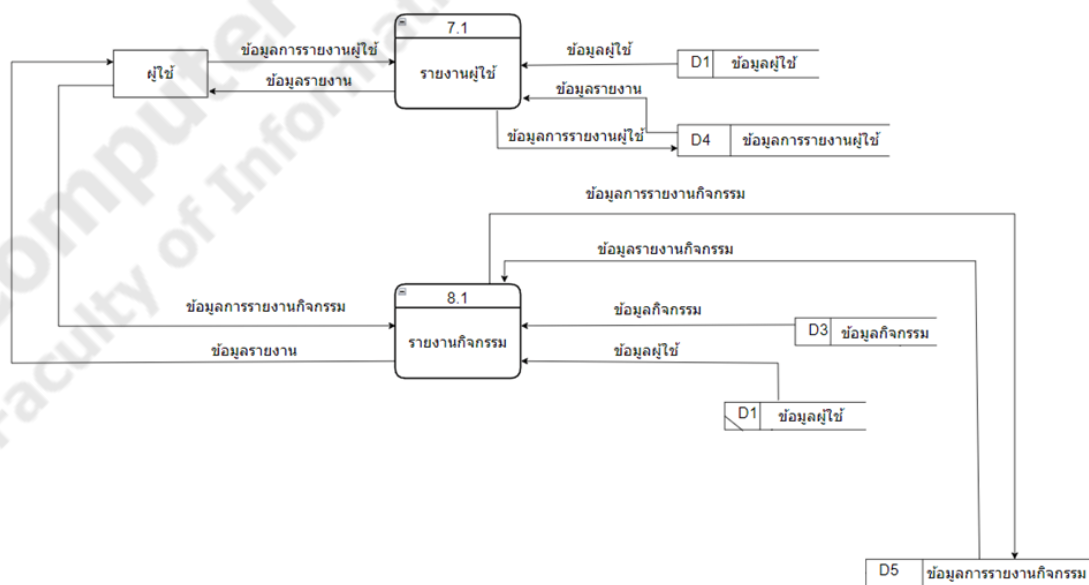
ผู้ใช้

ข้อมูลการรายงานผู้ใช้

ข้อมูลรายงาน

7.1

รายงานผู้ใช้

ข้อมูลผู้ใช้

D1 ข้อมูลผู้ใช้

ข้อมูลรายงาน

ข้อมูลการรายงานผู้ใช้

D4 ข้อมูลการรายงานผู้ใช้

ข้อมูลการรายงานกิจกรรม

ข้อมูลรายงานกิจกรรม

ข้อมูลการรายงานกิจกรรม

ข้อมูลรายงาน

8.1

รายงานกิจกรรม

ข้อมูลกิจกรรม

D3 ข้อมูลกิจกรรม

ข้อมูลผู้ใช้

D1 ข้อมูลผู้ใช้

D5 ข้อมูลการรายงานกิจกรรม

Computer

Faculty of Information